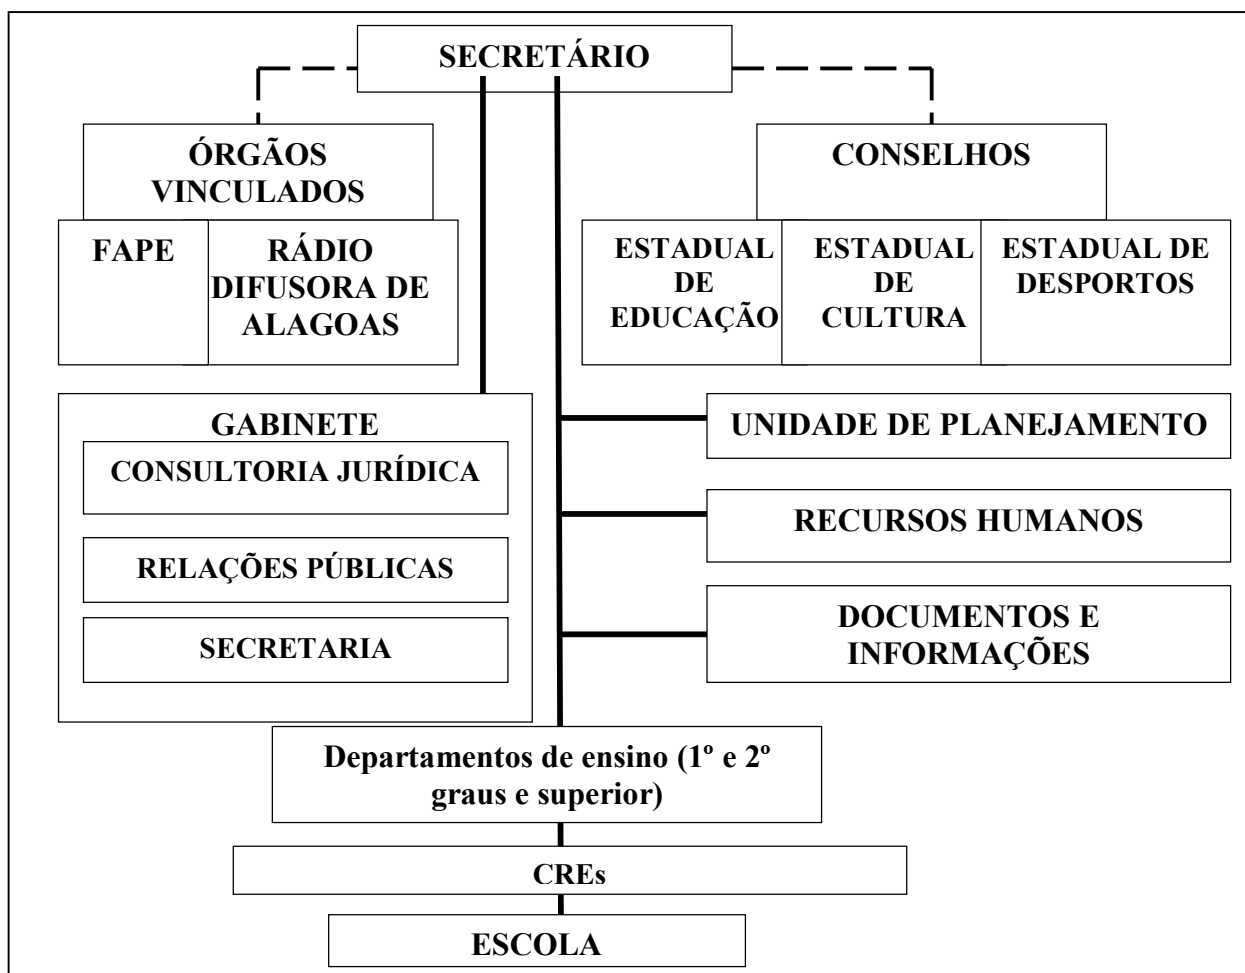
SECRETÁRIO

ÓRGÃOS VINCULADOS

FAPE

RÁDIO DIFUSORA DE ALAGOAS

CONSELHOS

ESTADUAL DE EDUCAÇÃO

ESTADUAL DE CULTURA

ESTADUAL DE DESPORTOS

GABINETE

CONSULTORIA JURÍDICA

RELAÇÕES PÚBLICAS

SECRETARIA

UNIDADE DE PLANEJAMENTO

RECURSOS HUMANOS

DOCUMENTOS E INFORMAÇÕES

Departamentos de ensino (1º e 2º graus e superior)

CREs

ESCOLA